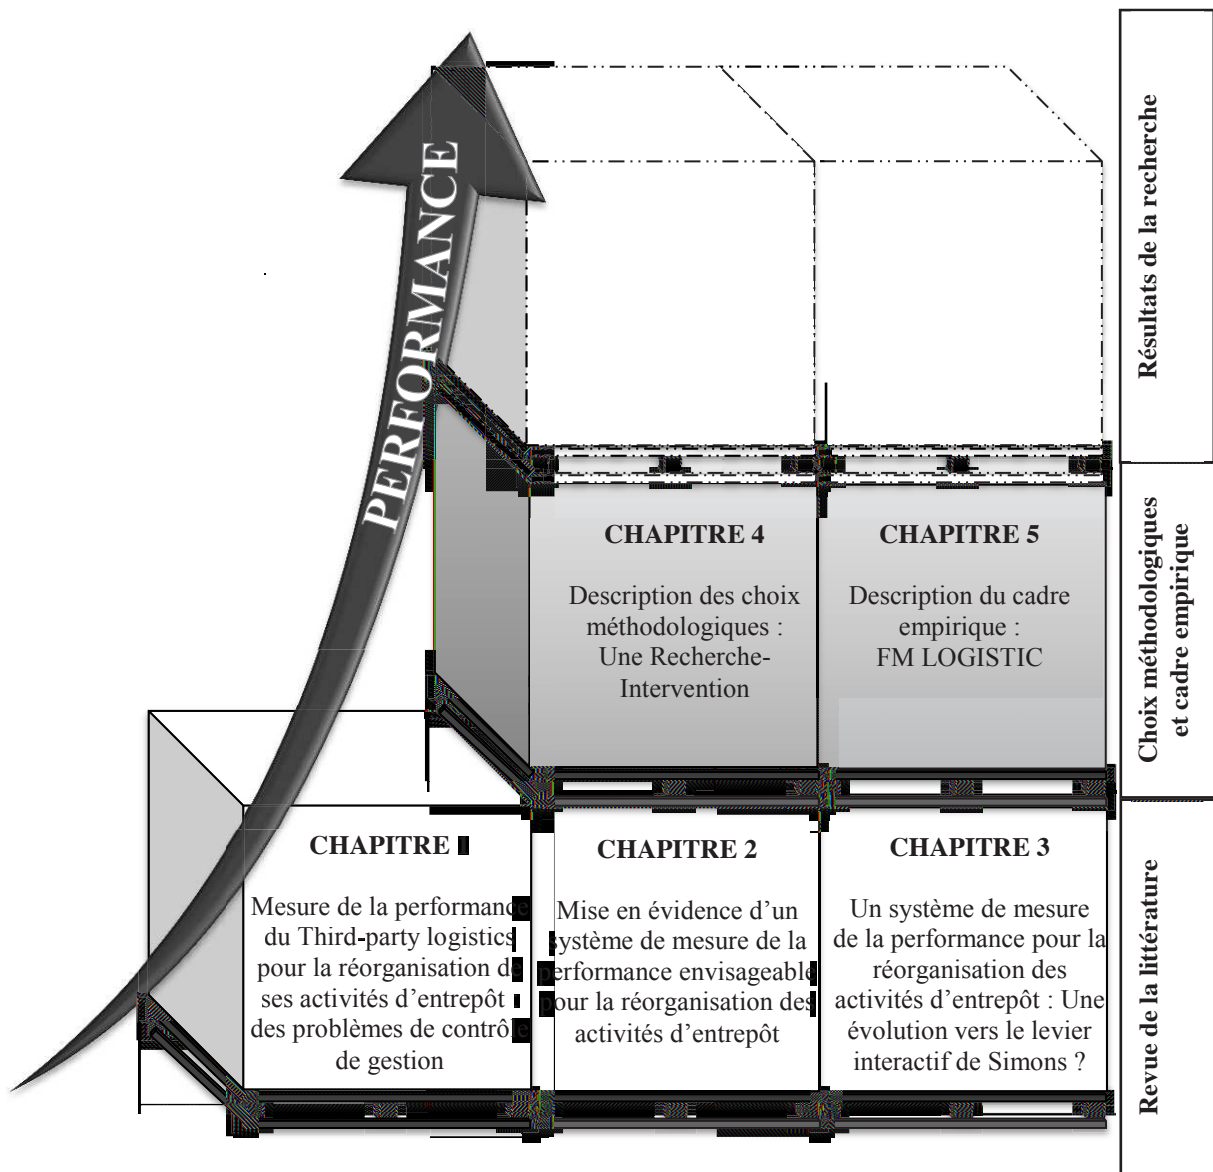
PERFORMANCE

Résultats de la recherche

CHAPITRE 4

Description des choix méthodologiques : Une Recherche-Intervention

CHAPITRE 5

Description du cadre empirique : FM LOGISTIC

Choix méthodologiques et cadre empirique

CHAPITRE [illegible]

Mesure de la performance du Third-party logistics pour la réorganisation de ses activités d'entrepôt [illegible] des problèmes de contrôle de gestion

CHAPITRE 2

Mise en évidence d'un système de mesure de la performance envisageable pour la réorganisation des activités d'entrepôt

CHAPITRE 3

Un système de mesure de la performance pour la réorganisation des activités d'entrepôt : Une évolution vers le levier interactif de Simons ?

Revue de la littérature